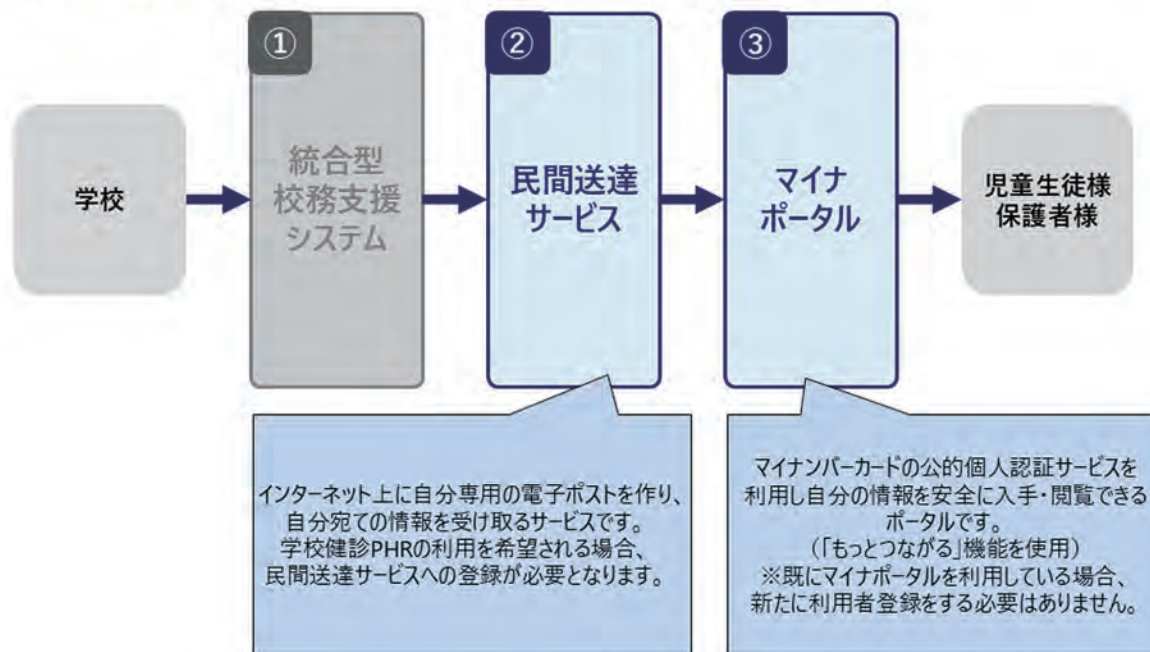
学校

①
統合型
校務支援
システム

②
民間送達
サービス

③
マイナ
ポータル

児童生徒様
保護者様

インターネット上に自分専用の電子ポストを作り、自分宛ての情報を受け取るサービスです。
学校健診PHRの利用を希望される場合、民間送達サービスへの登録が必要となります。

マイナンバーカードの公的個人認証サービスを利用し自分の情報を安全に入手・閲覧できるポータルです。
（「もっとつながる」機能を使用）
※既にマイナポータルを利用している場合、新たに利用者登録をする必要はありません。